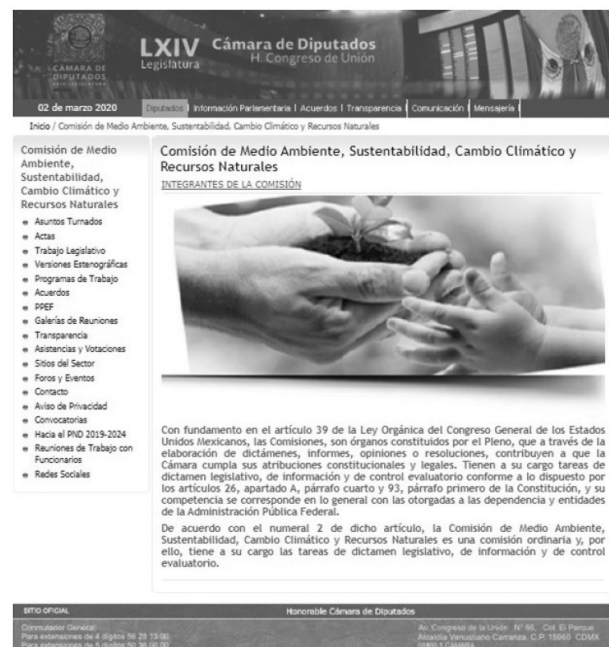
CÁMARA DE DIPUTADOS

LXIV Legislatura

Cámara de Diputados
H. Congreso de Unión

02 de marzo 2020

Diputados | Información Parlamentaria | Acuerdos | Transparencia | Comunicación | Mensajería

Inicio / Comisión de Medio Ambiente, Sustentabilidad, Cambio Climático y Recursos Naturales

Comisión de Medio Ambiente, Sustentabilidad, Cambio Climático y Recursos Naturales

- Asuntos Turnados
- Actas
- Trabajo Legislativo
- Versiones Estenográficas
- Programas de Trabajo
- Acuerdos
- PPEF
- Galerías de Reuniones
- Transparencia
- Asistencias y Votaciones
- Sitios del Sector
- Foros y Eventos
- Contacto
- Aviso de Privacidad
- Convocatorias
- Hacia el PND 2019-2024
- Reuniones de Trabajo con Funcionarios
- Redes Sociales

Comisión de Medio Ambiente, Sustentabilidad, Cambio Climático y Recursos Naturales

INTEGRANTES DE LA COMISIÓN

Con fundamento en el artículo 39 de la Ley Orgánica del Congreso General de los Estados Unidos Mexicanos, las Comisiones, son órganos constituidos por el Pleno, que a través de la elaboración de dictámenes, informes, opiniones o resoluciones, contribuyen a que la Cámara cumpla sus atribuciones constitucionales y legales. Tienen a su cargo tareas de dictamen legislativo, de información y de control evaluatorio conforme a lo dispuesto por los artículos 26, apartado A, párrafo cuarto y 93, párrafo primero de la Constitución, y su competencia se corresponde en lo general con las otorgadas a las dependencia y entidades de la Administración Pública Federal.

De acuerdo con el numeral 2 de dicho artículo, la Comisión de Medio Ambiente, Sustentabilidad, Cambio Climático y Recursos Naturales es una comisión ordinaria y, por ello, tiene a su cargo las tareas de dictamen legislativo, de información y de control evaluatorio.

SITIO OFICIAL

Honorable Cámara de Diputados

Conmutador General:
Para extensiones de 4 dígitos 56 28 13 00
Para extensiones de 5 dígitos 50 36 00 00

Av. Congreso de la Unión N° 66, Col. El Parque
Alcaldía Venustiano Carranza, C.P. 15960 CDMX
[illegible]